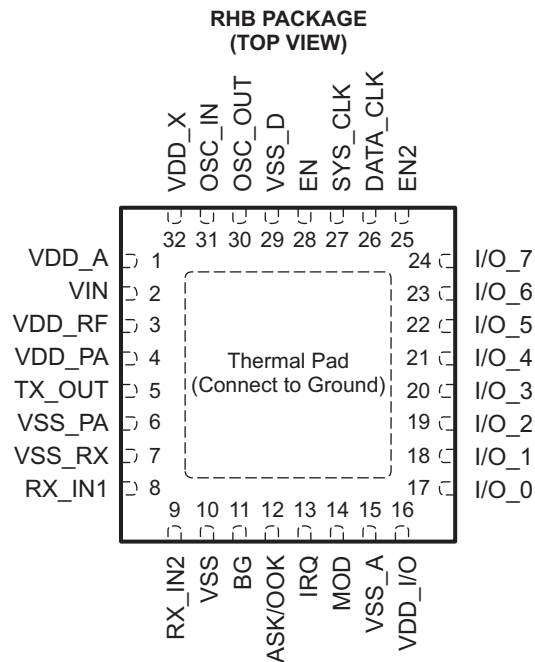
RHB PACKAGE
(TOP VIEW)

VDD_X
OSC_IN
OSC_OUT
VSS_D
EN
SYS_CLK
DATA_CLK
EN2

32 31 30 29 28 27 26 25

VDD_A 1
VIN 2
VDD_RF 3
VDD_PA 4
TX_OUT 5
VSS_PA 6
VSS_RX 7
RX_IN1 8

Thermal Pad
(Connect to Ground)

24 I/O_7
23 I/O_6
22 I/O_5
21 I/O_4
20 I/O_3
19 I/O_2
18 I/O_1
17 I/O_0

9 10 11 12 13 14 15 16

RX_IN2
VSS
BG
ASK/OOK
IRQ
MOD
VSS_A
VDD_I/O